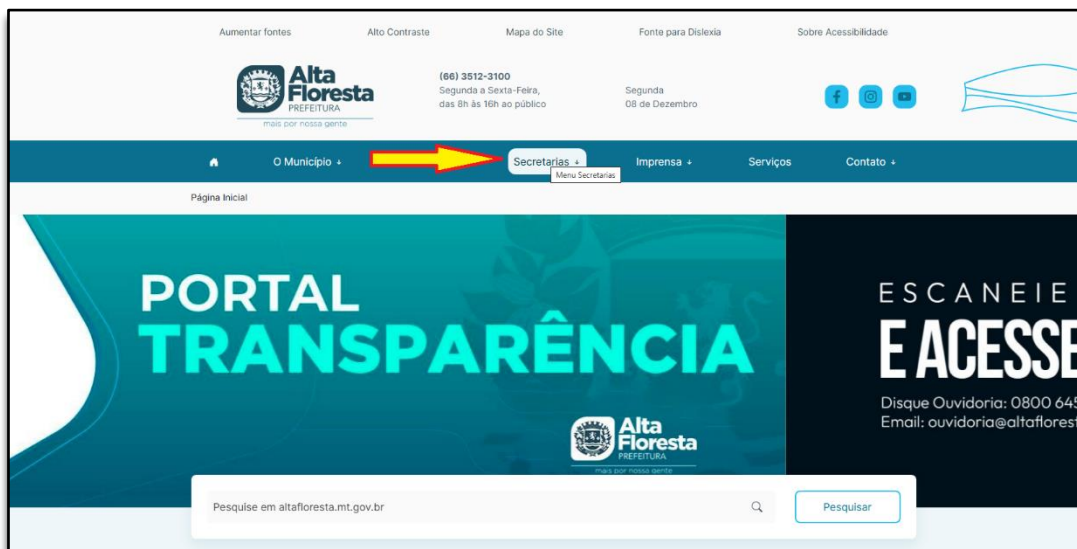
Aumentar fontes Alto Contraste Mapa do Site Fonte para Dislexia Sobre Acessibilidade

Alta Floresta PREFEITURA mais por nossa gente

(66) 3512-3100
Segunda a Sexta-Feira, das 8h às 16h ao público

Segunda
08 de Dezembro

O Município ▾ Secretarias ▾ Imprensa ▾ Serviços Contato ▾

Menu Secretarias

Página Inicial

PORTAL
TRANSPARÊNCIA

Alta Floresta PREFEITURA mais por nossa gente

ESCANEIE
E ACESSE

Disque Ouvidoria: 0800 64
Email: ouvidoria@altaflores

Pesquise em altafloresta.mt.gov.br

Pesquisar